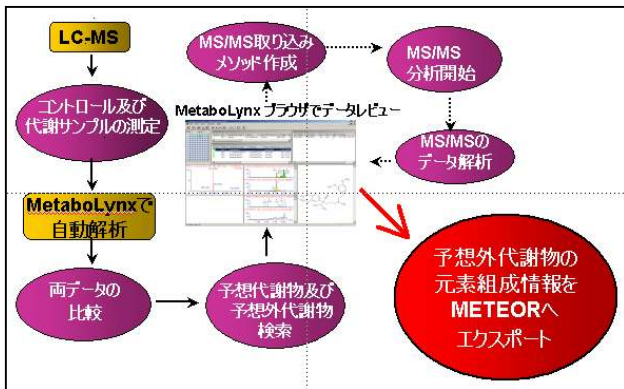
LC-MS

コントロール及び代謝サンプルの測定

MetaboLynxで自動解析

両データの比較

予想代謝物及び予想外代謝物検索

MS/MS取り込みメソッド作成

MS/MS分析開始

MS/MSのデータ解析

MetaboLynx ブラウザでデータレビュー

予想外代謝物の元素組成情報をMETEORへエクスポート